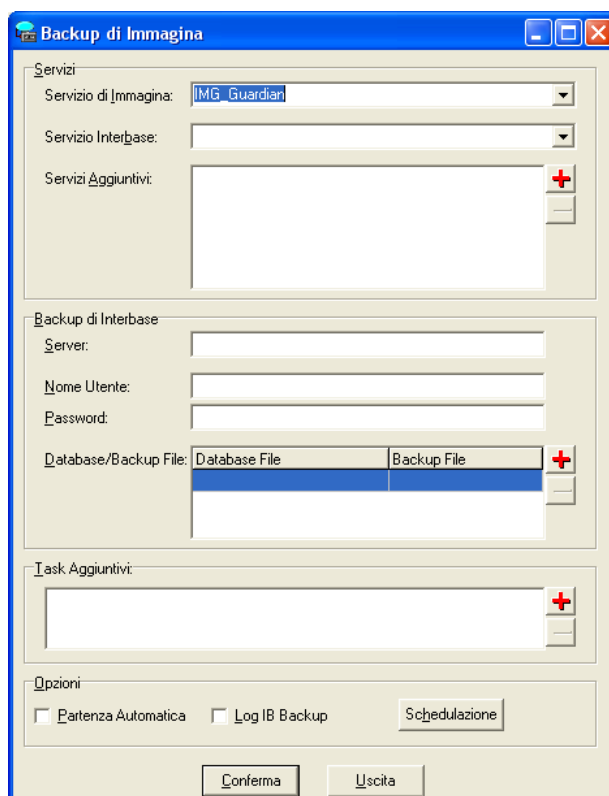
Backup di Immagina

Servizi

Servizio di Immagina: IMG_Guardian

Servizio Interbase:

Servizi Aggiuntivi:

Backup di Interbase

Server:

Nome Utente:

Password:

Database/Backup File:

| Database File | Backup File |
|---|---|
| | |

Task Aggiuntivi:

Opzioni

Partenza Automatica

Log IB Backup

Schedulazione

Conferma

Uscita